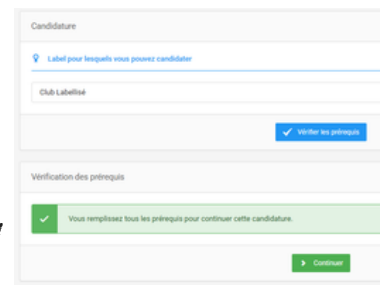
Candidature

Label pour lesquels vous pouvez candidater

Club Labellisé

Vérifier les prérequis

Vérification des prérequis

Vous remplissez tous les prérequis pour continuer cette candidature.

Continuer